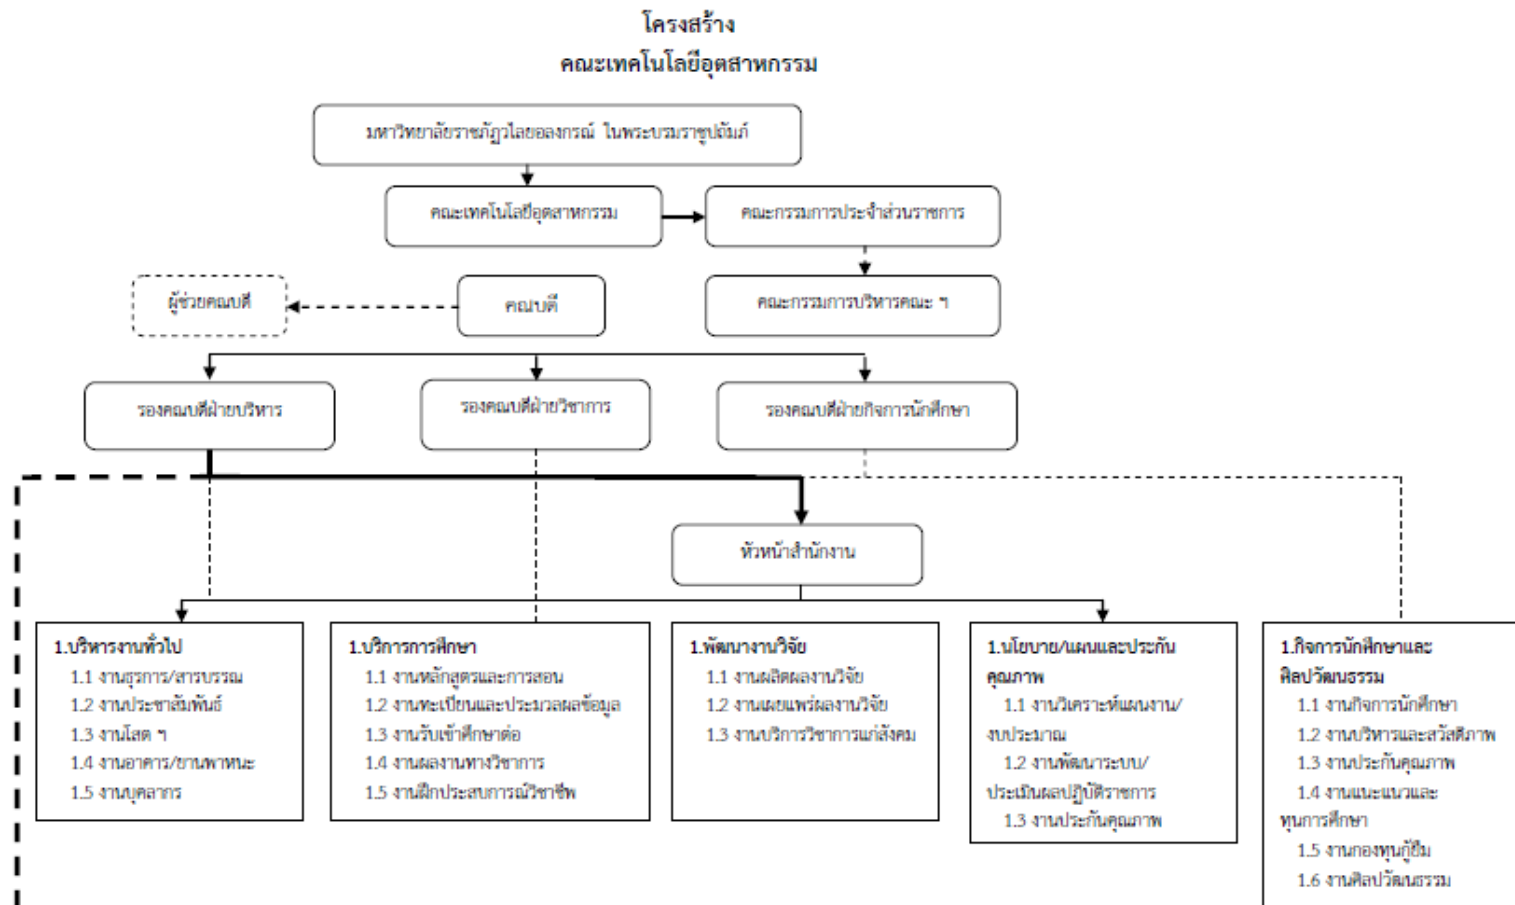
โครงสร้าง
คณะเทคโนโลยีอุตสาหกรรม

มหาวิทยาลัยราชภัฏวไลยอลงกรณ์ ในพระบรมราชูปถัมภ์

คณะเทคโนโลยีอุตสาหกรรม

คณะกรรมการประจำส่วนราชการ

ผู้ช่วยคณบดี

คณบดี

คณะกรรมการบริหารคณะ ฯ

รองคณบดีฝ่ายบริหาร

รองคณบดีฝ่ายวิชาการ

รองคณบดีฝ่ายกิจการนักศึกษา

หัวหน้าสำนักงาน

1.บริหารงานทั่วไป
1.1 งานธุรการ/สารบรรณ
1.2 งานประชาสัมพันธ์
1.3 งานโสต ฯ
1.4 งานอาคาร/ยานพาหนะ
1.5 งานบุคลากร

1.บริการการศึกษา
1.1 งานหลักสูตรและการสอน
1.2 งานทะเบียนและประมวลผลข้อมูล
1.3 งานรับเข้าศึกษาต่อ
1.4 งานผลงานทางวิชาการ
1.5 งานฝึกประสบการณ์วิชาชีพ

1.พัฒนางานวิจัย
1.1 งานผลิตผลงานวิจัย
1.2 งานเผยแพร่ผลงานวิจัย
1.3 งานบริการวิชาการแก่สังคม

1.นโยบาย/แผนและประกันคุณภาพ
1.1 งานวิเคราะห์แผนงาน/งบประมาณ
1.2 งานพัฒนาระบบ/ประเมินผลปฏิบัติราชการ
1.3 งานประกันคุณภาพ

1.กิจการนักศึกษาและศิลปวัฒนธรรม
1.1 งานกิจการนักศึกษา
1.2 งานบริหารและสวัสดิภาพ
1.3 งานประกันคุณภาพ
1.4 งานแนะแนวและทุนการศึกษา
1.5 งานกองทุนกู้ยืม
1.6 งานศิลปวัฒนธรรม